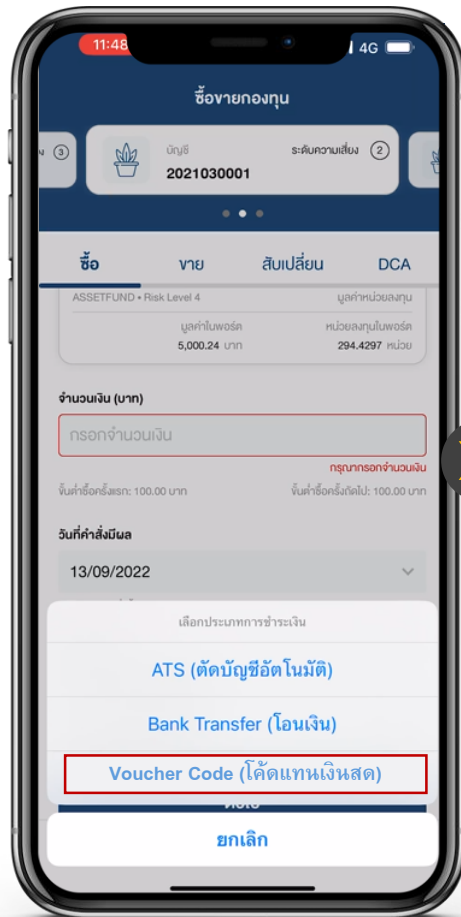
11:48

4G

ซื้อขายกองทุน

น 3

บัญชี

2021030001

ระดับความเสี่ยง 2

ซื้อ

ขาย

สับเปลี่ยน

DCA

ASSETFUND • Risk Level 4

มูลค่าหน่วยลงทุน

มูลค่าในพอร์ต

5,000.24 บาท

หน่วยลงทุนในพอร์ต

294.4297 หน่วย

จำนวนเงิน (บาท)

กรอกจำนวนเงิน

กรุณากรอกจำนวนเงิน

ขั้นต่ำซื้อครั้งแรก: 100.00 บาท

ขั้นต่ำซื้อครั้งถัดไป: 100.00 บาท

วันที่คำสั่งมีผล

13/09/2022

เลือกประเภทการชำระเงิน

ATS (ตัดบัญชีอัตโนมัติ)

Bank Transfer (โอนเงิน)

Voucher Code (โค้ดแทนเงินสด)

ยกเลิก